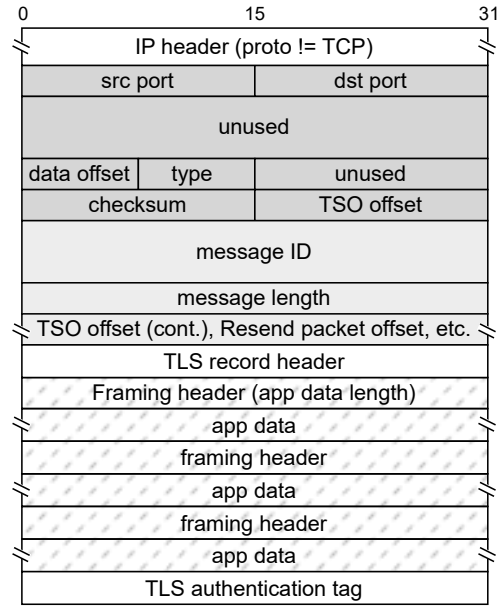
0 15 31

IP header (proto != TCP)

| src port | | dst port |
|---|---|---|
| unused | | |
| data offset | type | unused |
| checksum | | TSO offset |

message ID

message length

TSO offset (cont.), Resend packet offset, etc.

TLS record header

Framing header (app data length)

app data

framing header

app data

framing header

app data

TLS authentication tag